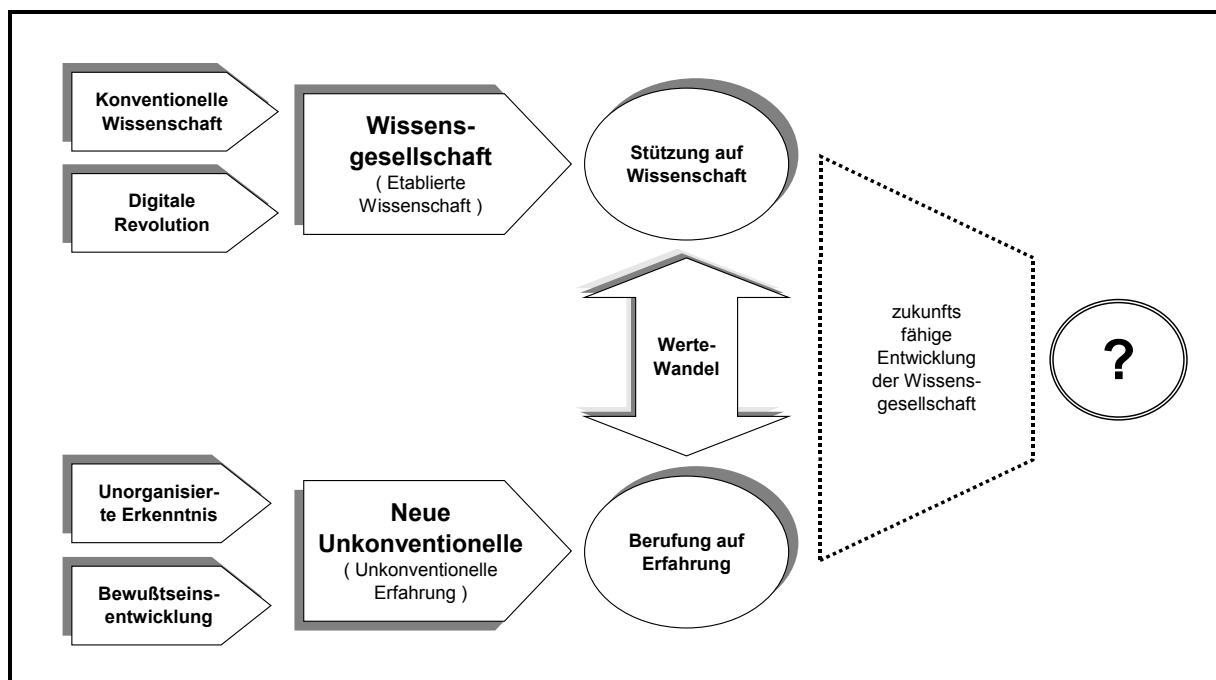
Konventionelle Wissenschaft

Digitale Revolution

Wissensgesellschaft
( Etablierte Wissenschaft )

Stützung auf Wissenschaft

Werte-Wandel

zukunfts fähige Entwicklung der Wissensgesellschaft

?

Unorganisierte Erkenntnis

Bewußtseinsentwicklung

Neue Unkonventionelle
( Unkonventionelle Erfahrung )

Berufung auf Erfahrung